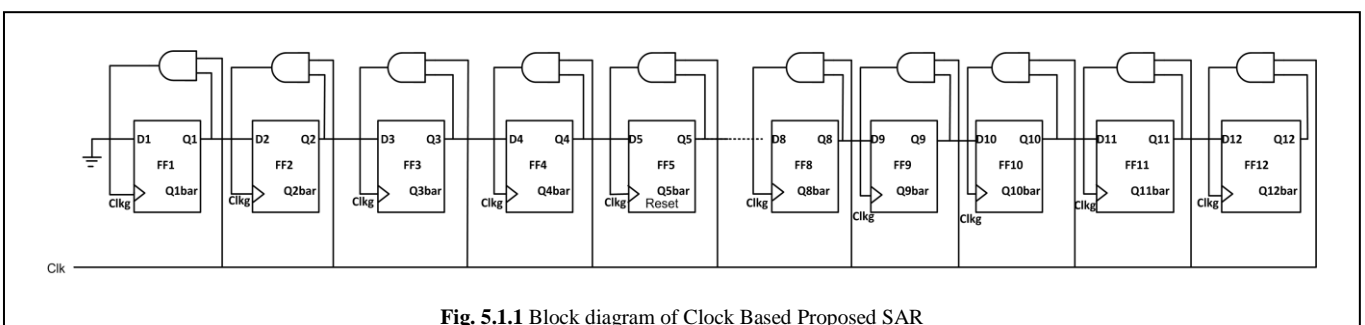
D1 Q1
FF1
Clkg Q1bar

D2 Q2
FF2
Clkg Q2bar

D3 Q3
FF3
Clkg Q3bar

D4 Q4
FF4
Clkg Q4bar

D5 Q5
FF5
Clkg Q5bar
Reset

D8 Q8
FF8
Clkg Q8bar

D9 Q9
FF9
Clkg Q9bar

D10 Q10
FF10
Clkg Q10bar

D11 Q11
FF11
Clkg Q11bar

D12 Q12
FF12
Clkg Q12bar

Clk

**Fig. 5.1.1** Block diagram of Clock Based Proposed SAR